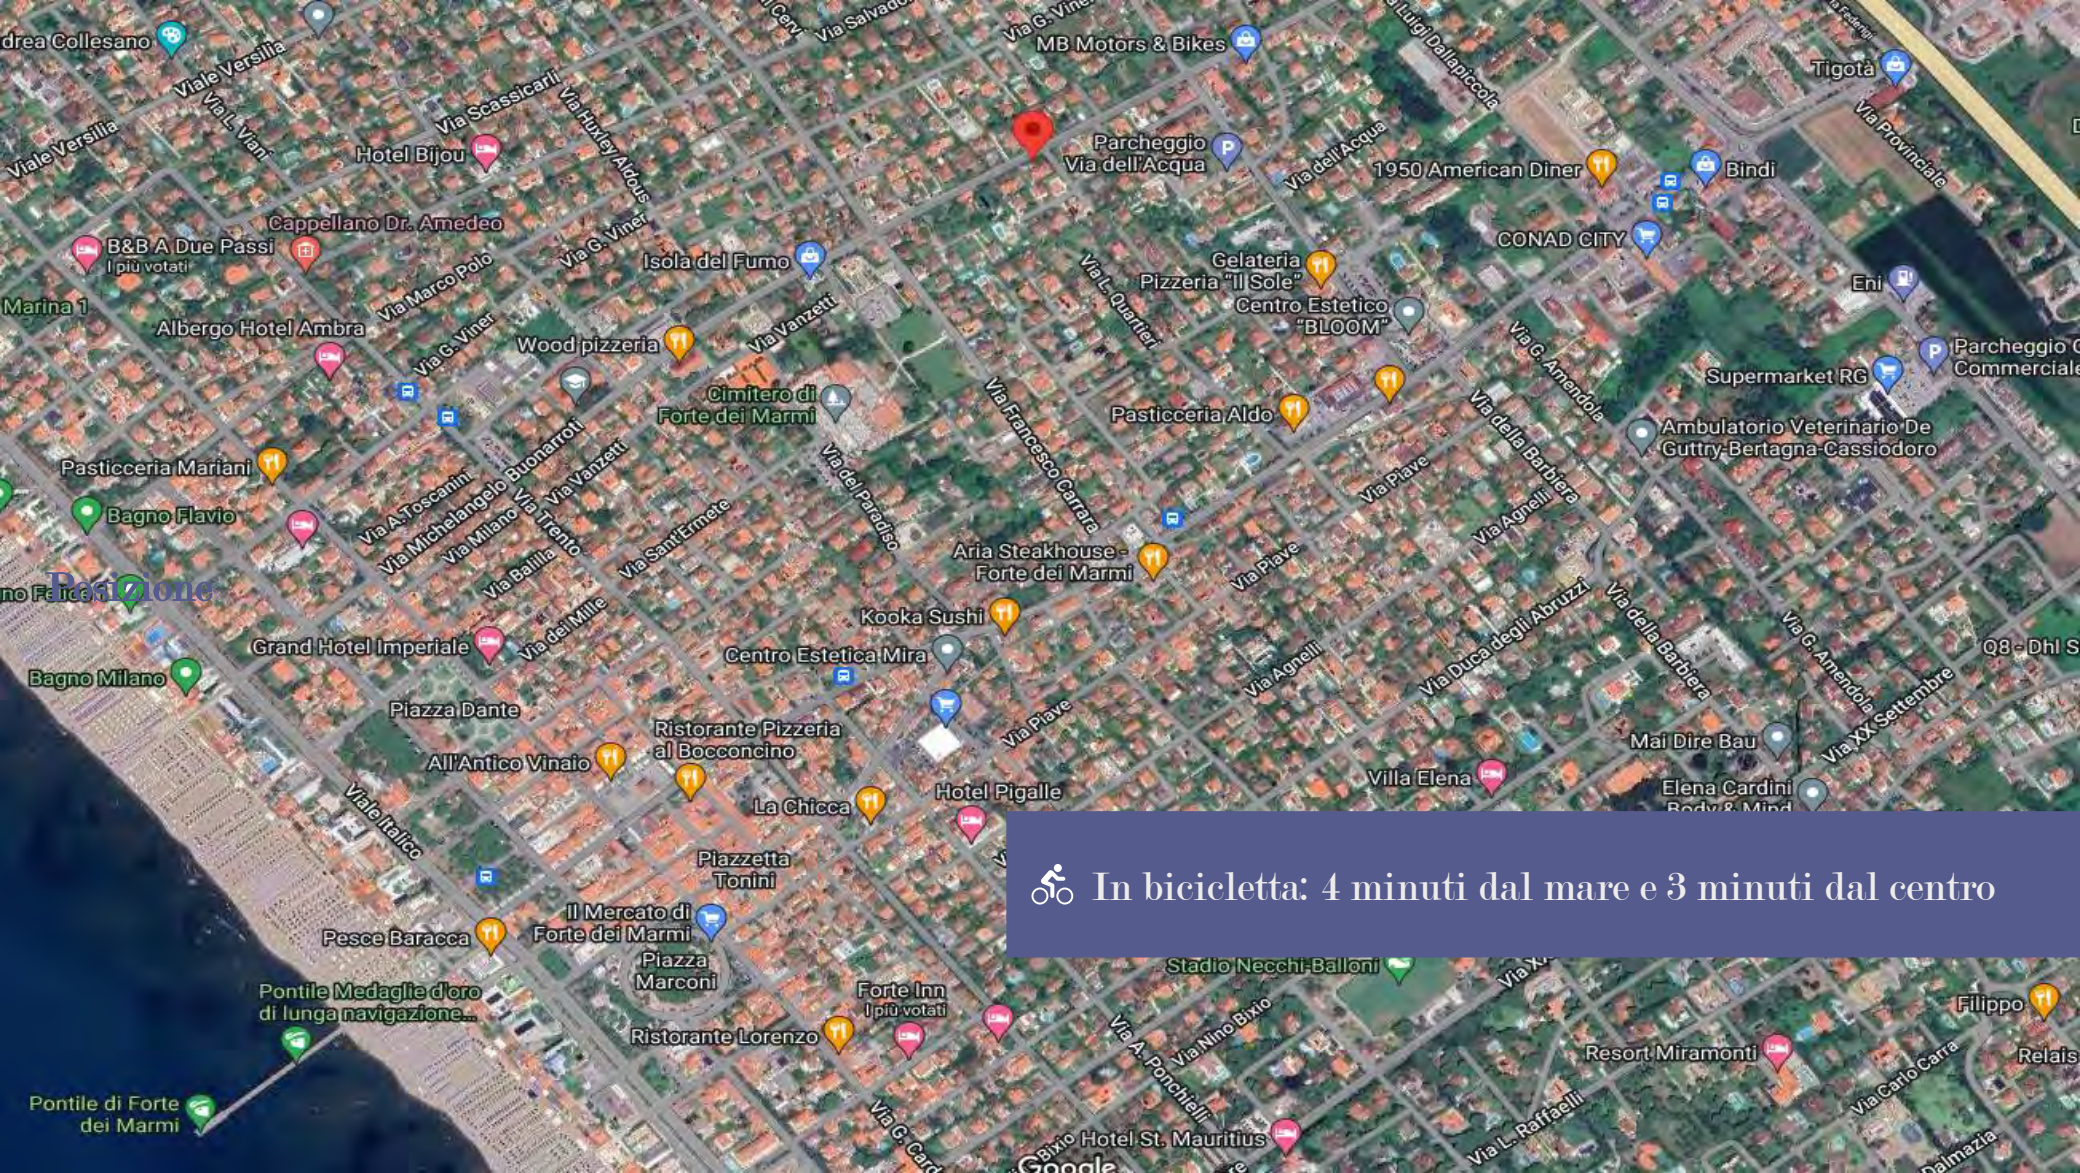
drea Collesano
Viale Versilia
Via Scassicari
Via G. Vincenzo
Via Salvadori
MB Motors & Bikes
Via Luigi Dalapiccola
Tigotà
Viale Versilia
Via L. Viani
Hotel Bijou
Via Huxley Aldous
Parcheggio Via dell'Acqua
Via dell'Acqua
1950 American Diner
Bindi
Via Provinciale
Cappellano Dr. Amedeo
B&B A Due Passi
I più votati
Via G. Viner
Via Marco Polo
Isola del Fumo
Gelateria Pizzeria "Il Sole"
CONAD CITY
Via L. Quartieri
Centro Estetico "BLOOM"
Eni
Marina 1
Albergo Hotel Ambra
Via G. Viner
Wood pizzeria
Via Vanzetti
Via G. Amendola
Parcheggio Commerciale
Supermarket RG
Cimitero di Forte dei Marmi
Via Francesco Carrara
Pasticceria Aldo
Via della Barbiera
Ambulatorio Veterinario De Gutty-Bertagna-Cassiodoro
Via Michelangelo Buonarroti
Pasticceria Mariani
Via A. Toscanini
Via Vanzetti
Via del Paradiso
Via Piave
Bagno Flavio
Via Milano
Via Trento
Via Sant'Ermete
Via Agnelli
Aria Steakhouse - Forte dei Marmi
Via Piave
Posizione
Via Battisti
Via dei Mille
Kooka Sushi
Via Duca degli Abruzzi
Via della Barbiera
Via G. Amendola
Q8 - Dhl S
Grand Hotel Imperiale
Via Agnelli
Centro Estetica Mira
Bagno Milano
Via XX Settembre
Piazza Dante
Via Piave
Ristorante Pizzeria al Bocconcino
All'Antico Vinaio
Mai Dire Bau
Villa Elena
Elena Cardini Body & Mind
La Chicca
Hotel Pigalle
Viale Italico
In bicicletta: 4 minuti dal mare e 3 minuti dal centro
Piazzetta Tonini
Il Mercato di Forte dei Marmi
Stadio Necchi-Balloni
Pesce Baracca
Piazza Marconi
Pontile Medaglie d'oro di lunga navigazione...
Forte Inn
I più votati
Filippo
Ristorante Lorenzo
Via Nino Bixio
Via A. Ponchielli
Resort Miramonti
Via Carlo Carrà
Relais
Pontile di Forte dei Marmi
Via G. Carducci
Hotel St. Mauritius
Via L. Raffaelli
Google
Dalmazia